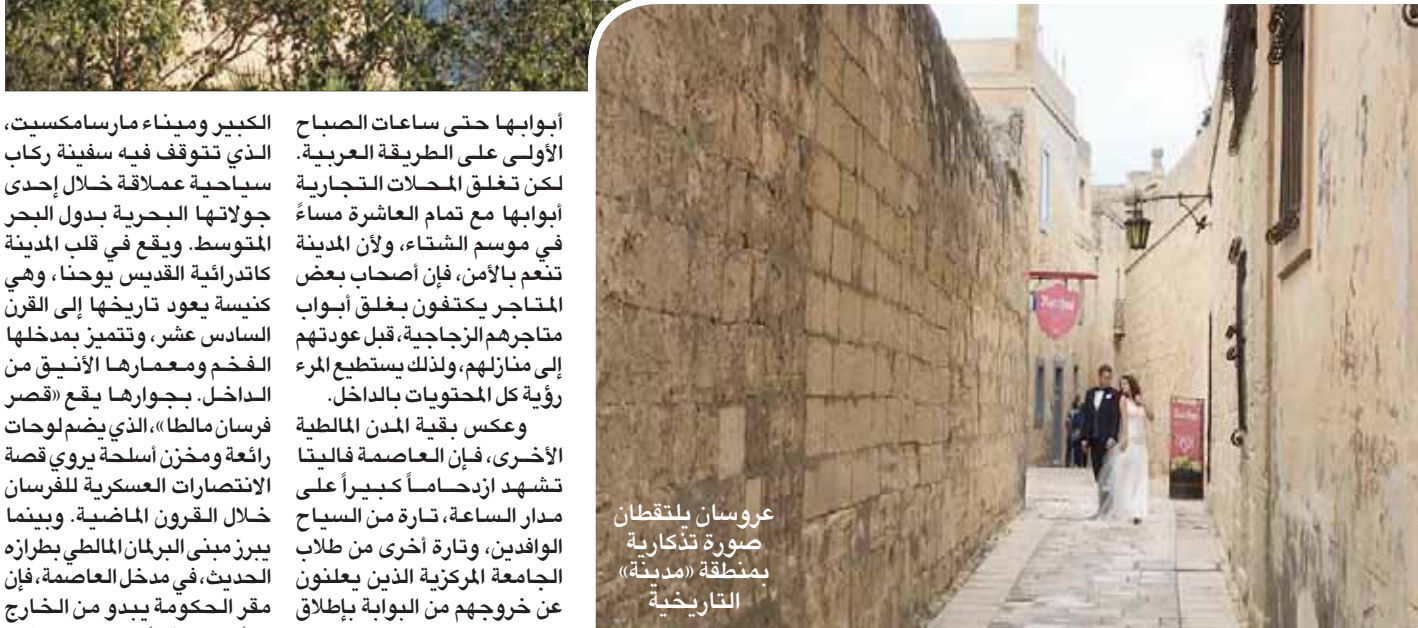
أبوابها حتى ساعات الصباح الأولى على الطريقة العربية. لكن تغلق المحلات التجارية أبوابها مع تمام العاشرة مساءً في موسم الشتاء، ولأن المدينة تنعم بالأمن، فإن أصحاب بعض المتاجر يكتفون بغلق أبواب متاجرهم الزجاجية، قبل عودتهم إلى منازلهم، ولذلك يستطيع المرء رؤية كل المحتويات بالداخل.

وعكس بقية المدن المالطية الأخرى، فإن العاصمة فاليتا تشهد ازدحاماً كبيراً على مدار الساعة، تارة من السياح الوافدين، وتارة أخرى من طلاب الجامعة المركزية الذين يعلنون عن خروجهم من البوابة بإطلاق

الكبير وميناء مارسامكسيت، الذي تتوقف فيه سفينة ركاب سياحية عملاقة خلال إحدى جولاتها البحرية بدول البحر المتوسط. ويقع في قلب المدينة كاتدرائية القديس يوحنا، وهي كنيسة يعود تاريخها إلى القرن السادس عشر، وتتميز بمدخلها الفخم ومعمارها الأنيق من الداخل. بجوارها يقع «قصر فرسان مالطا»، الذي يضم لوحات رائعة ومخزن أسلحة يروي قصة الانتصارات العسكرية للفرسان خلال القرون الماضية. وبينما يبرز مبنى البرلمان المالطي بطرازه الحديث، في مدخل العاصمة، فإن مقر الحكومة يبدو من الخارج

عروسان يلتقطان صورة تذكارية بمنطقة «مدينة» التاريخية